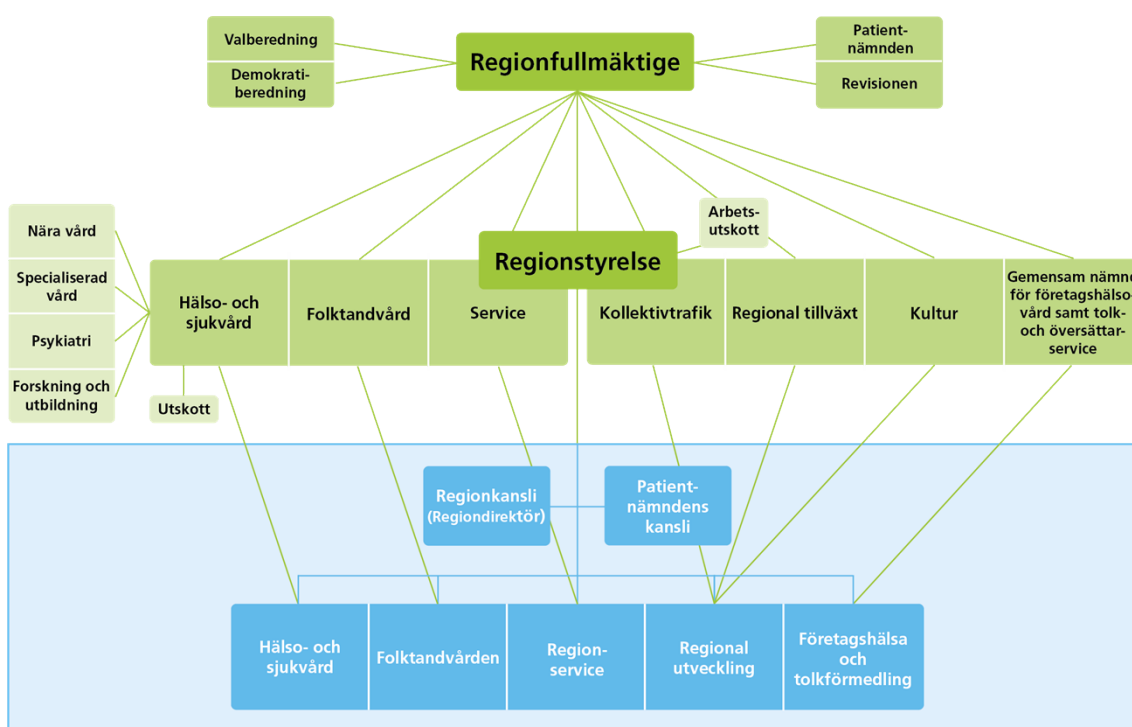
Valberedning

Demokratiberedning

Regionfullmäktige

Patientnämnden

Revisionen

Nära vård

Specialiserad vård

Psykiatri

Forskning och utbildning

Arbetsutskott

Regionstyrelse

Hälso- och sjukvård

Folktandvård

Service

Kollektivtrafik

Regional tillväxt

Kultur

Gemensam nämnd för företagshälsovård samt tolk- och översättarservice

Utskott

Regionkansli (Regiondirektör)

Patientnämndens kansli

Hälso- och sjukvård

Folktandvården

Regionservice

Regional utveckling

Företagshälsa och tolkförmedling